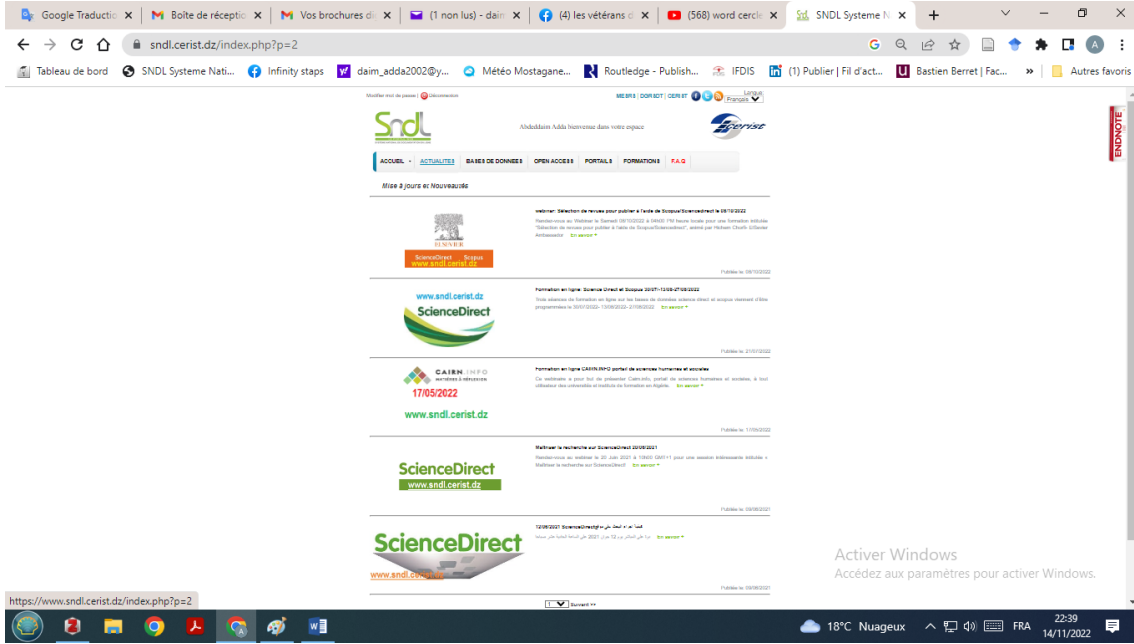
Google Traductio ×
Boîte de réceptio ×
Vos brochures d ×
(1 non lus) - daim ×
(4) les vétérans d ×
(568) word circle ×
SNDL Systeme N ×
+

sndl.cerist.dz/index.php?p=2

Tableau de bord
SNDL Systeme Nati...
Infinity staps
daim_adda2002@y...
Météo Mostagane...
Routledge - Publish...
IFDIS
(1) Publier | Fil d'act...
Bastien Berret | Fac...
»
Autres favoris

Modifier mot de passe | Déconnexion

MESRS | DGRSDT | CERIST

Langue
Français

SNDL

Abdeldaim Adda bienvenue dans votre espace

Cerist

ENDNOTE

ACCUEIL | ACTUALITES | BASES DE DONNEES | OPEN ACCESS | PORTAILS | FORMATIONS | F.A.Q

Mise à jours et Nouveautés

ELSEVIER
ScienceDirect Scopus
www.sndl.cerist.dz

Webinar: Sélection de revues pour publier à l'aide de Scopus/Sciencedirect le 08/10/2022

Rendez-vous au Webinar le Samedi 08/10/2022 à 09h00 FN heure locale pour une formation intitulée "Sélection de revues pour publier à l'aide de Scopus/Sciencedirect", animé par Hichem Chorfi (Elsevier Ambassador) En savoir +

Publiée le: 08/10/2022

www.sndl.cerist.dz
ScienceDirect

Formation en ligne: Science Direct et Scopus 30/07--13/08-27/08/2022

Trois séances de formation en ligne sur les bases de données science direct et scopus devront d'être programmées le 30/07/2022- 13/08/2022- 27/08/2022 En savoir +

Publiée le: 21/07/2022

CAIRN.INFO
17/05/2022
www.sndl.cerist.dz

Formation en ligne CAIRN.INFO portail de sciences humaines et sociales

Ce webinaire a pour but de présenter Cairn.info, portail de sciences humaines et sociales, à tout utilisateur des universités et instituts de formation en Algérie. En savoir +

Publiée le: 17/05/2022

ScienceDirect
www.sndl.cerist.dz

Maîtriser la recherche sur ScienceDirect 30/06/2021

Rendez-vous au webinar le 30 Juin 2021 à 10h00 GMT+1 pour une session intéressante intitulée « Maîtriser la recherche sur ScienceDirect » En savoir +

Publiée le: 09/06/2021

ScienceDirect
www.sndl.ce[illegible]

12/06/2021 ScienceDirect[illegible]

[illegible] 2021 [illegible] En savoir +

Publiée le: 09/06/2021

Suivant >>

Activer Windows
Accédez aux paramètres pour activer Windows.

https://www.sndl.cerist.dz/index.php?p=2

18°C Nuageux
FRA
22:39
14/11/2022